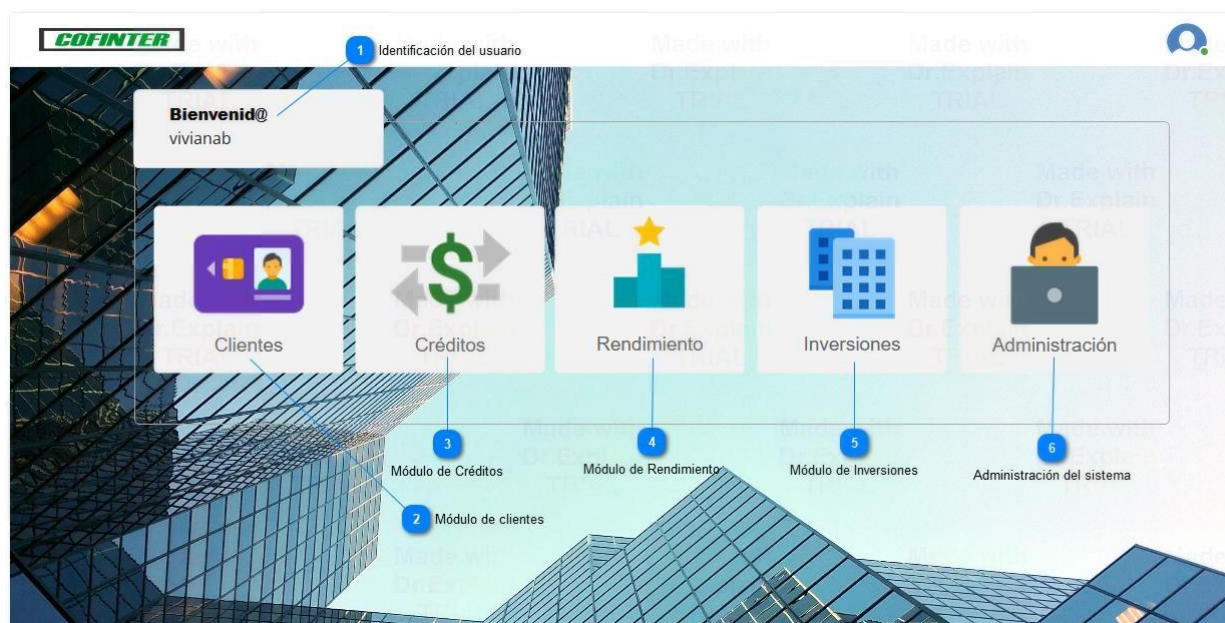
COFINTER

1 Identificación del usuario

Bienvenid@
vivianab

Clientes

Créditos

Rendimiento

Inversiones

Administración

3 Módulo de Créditos

4 Módulo de Rendimiento

5 Módulo de Inversiones

6 Administración del sistema

2 Módulo de clientes

Made with Dr.Explain TRIAL